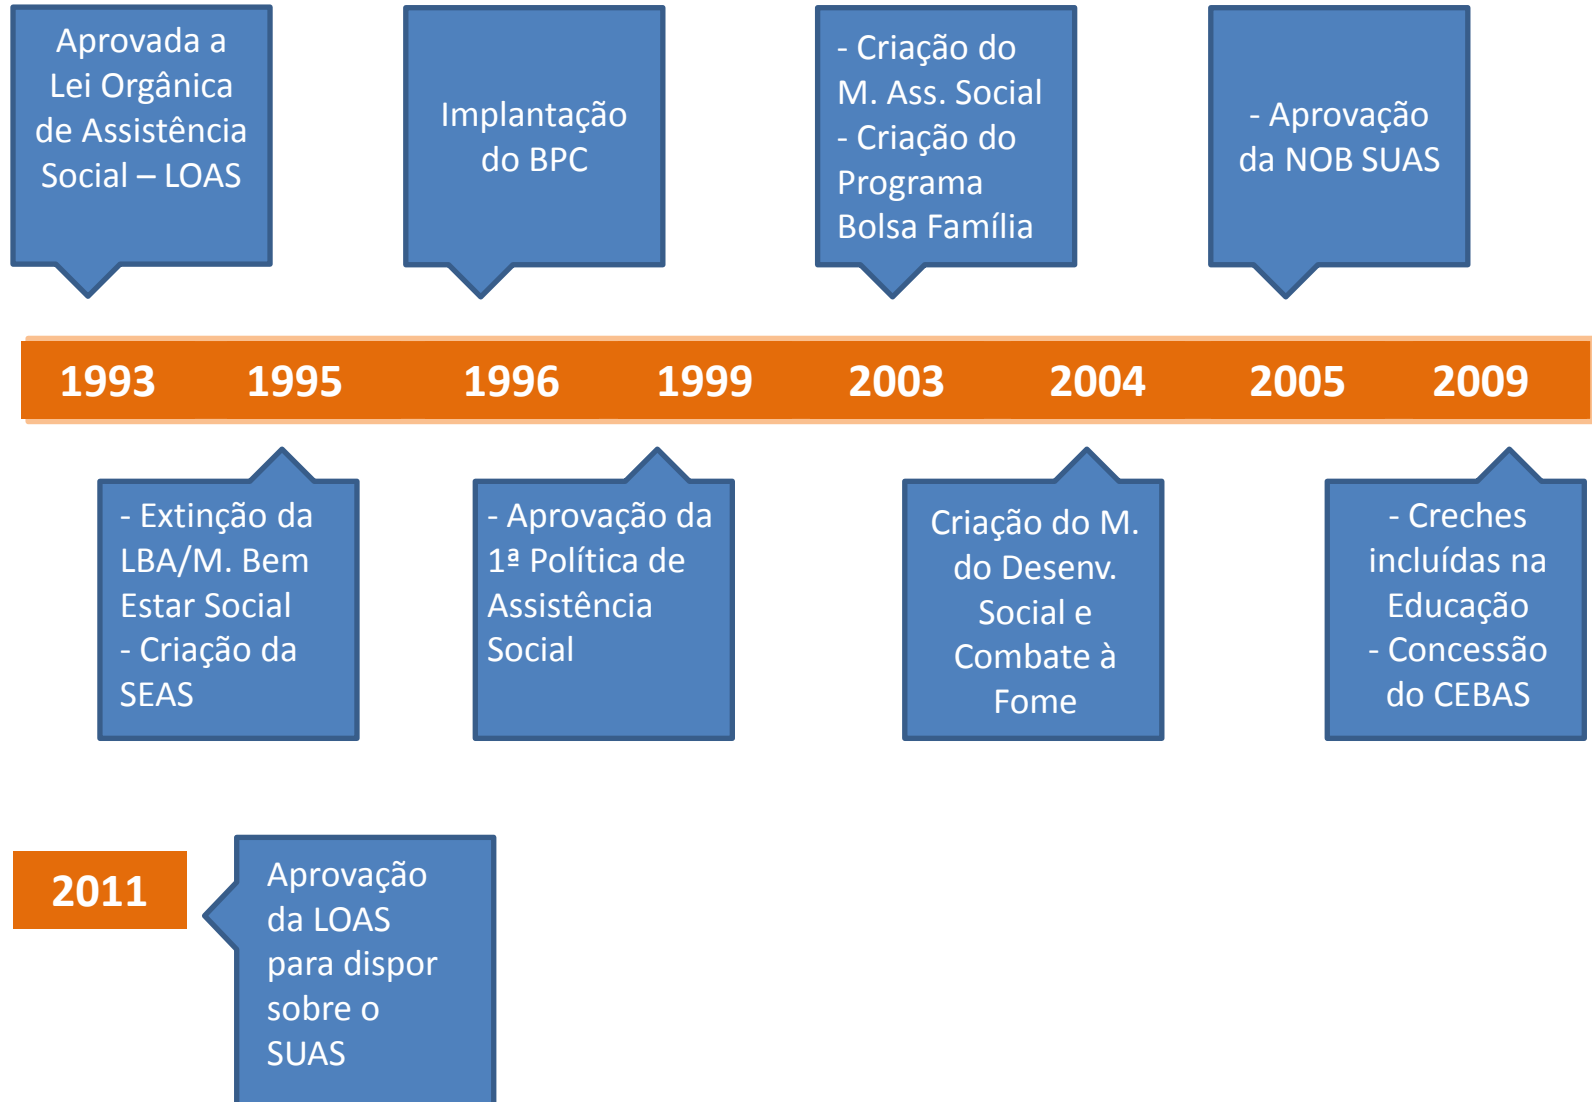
Aprovada a Lei Orgânica de Assistência Social – LOAS

Implantação do BPC

- Criação do M. Ass. Social
- Criação do Programa Bolsa Família

- Aprovação da NOB SUAS

1993 1995 1996 1999 2003 2004 2005 2009

- Extinção da LBA/M. Bem Estar Social
- Criação da SEAS

- Aprovação da 1ª Política de Assistência Social

Criação do M. do Desenv. Social e Combate à Fome

- Creches incluídas na Educação
- Concessão do CEBAS

2011

Aprovação da LOAS para dispor sobre o SUAS